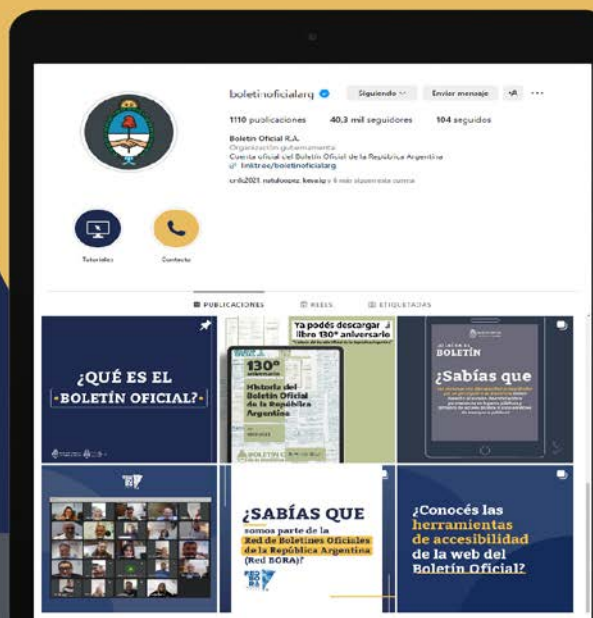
boletinoficialarg

Siguiendo

Enviar mensaje

1110 publicaciones 40,3 mil seguidores 104 seguidos

Boletín Oficial R.A.
Organización gubernamental
Cuenta oficial del Boletín Oficial de la República Argentina
linktr.ee/boletinoficialarg

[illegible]

Tutoriales

Contacto

PUBLICACIONES

REELS

ETIQUETADAS

¿QUÉ ES EL BOLETÍN OFICIAL?

Ya podés descargar el libro 130° aniversario

130° aniversario

Historia del Boletín Oficial de la República Argentina

BOLETÍN OFICIAL

BOLETÍN

¿Sabías que

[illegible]

¿SABÍAS QUE somos parte de la Red de Boletines Oficiales de la República Argentina (Red BORA)?

¿Conocés las herramientas de accesibilidad de la web del Boletín Oficial?